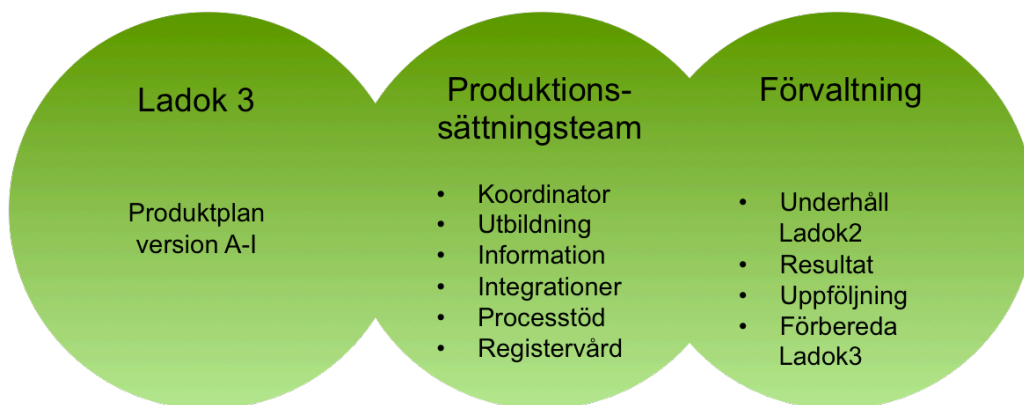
Ladok 3

Produktplan version A-I

Produktionssättningsteam

- Koordinator
- Utbildning
- Information
- Integrationer
- Processtöd
- Registervård

Förvaltning

- Underhåll Ladok2
- Resultat
- Uppföljning
- Förbereda Ladok3